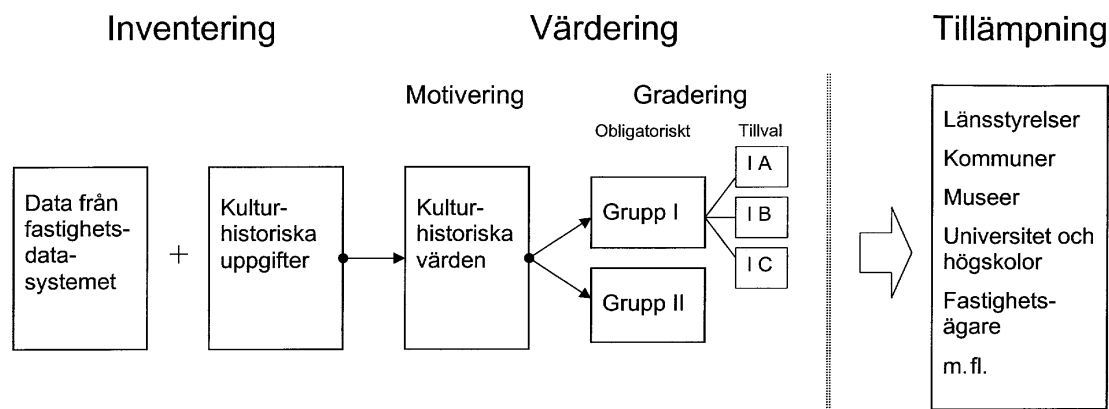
Inventering

Värdering

Tillämpning

Motivering

Gradering

Obligatoriskt

Tillval

Data från fastighetsdatasystemet

+

Kulturhistoriska uppgifter

Kulturhistoriska värden

Grupp I

I A

I B

I C

Grupp II

Länsstyrelser

Kommuner

Museer

Universitet och högskolor

Fastighetsägare

m. fl.